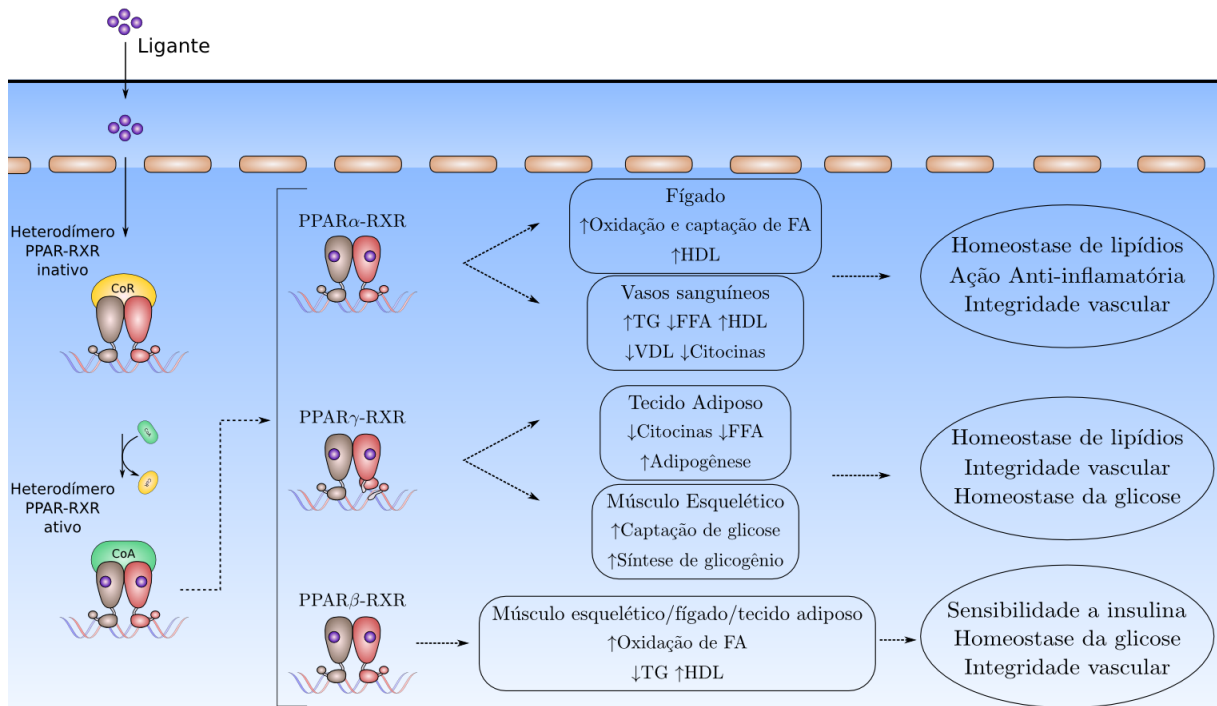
Ligante

Heterodímero PPAR-RXR inativo

CoR

Heterodímero PPAR-RXR ativo

CoA

PPAR$\alpha$-RXR

Fígado
$\uparrow$Oxidação e captação de FA
$\uparrow$HDL

Vasos sanguíneos
$\uparrow$TG $\downarrow$FFA $\uparrow$HDL
$\downarrow$VDL $\downarrow$Citocinas

Homeostase de lipídios
Ação Anti-inflamatória
Integridade vascular

PPAR$\gamma$-RXR

Tecido Adiposo
$\downarrow$Citocinas $\downarrow$FFA
$\uparrow$Adipogênese

Músculo Esquelético
$\uparrow$Captação de glicose
$\uparrow$Síntese de glicogênio

Homeostase de lipídios
Integridade vascular
Homeostase da glicose

PPAR$\beta$-RXR

Músculo esquelético/fígado/tecido adiposo
$\uparrow$Oxidação de FA
$\downarrow$TG $\uparrow$HDL

Sensibilidade a insulina
Homeostase da glicose
Integridade vascular